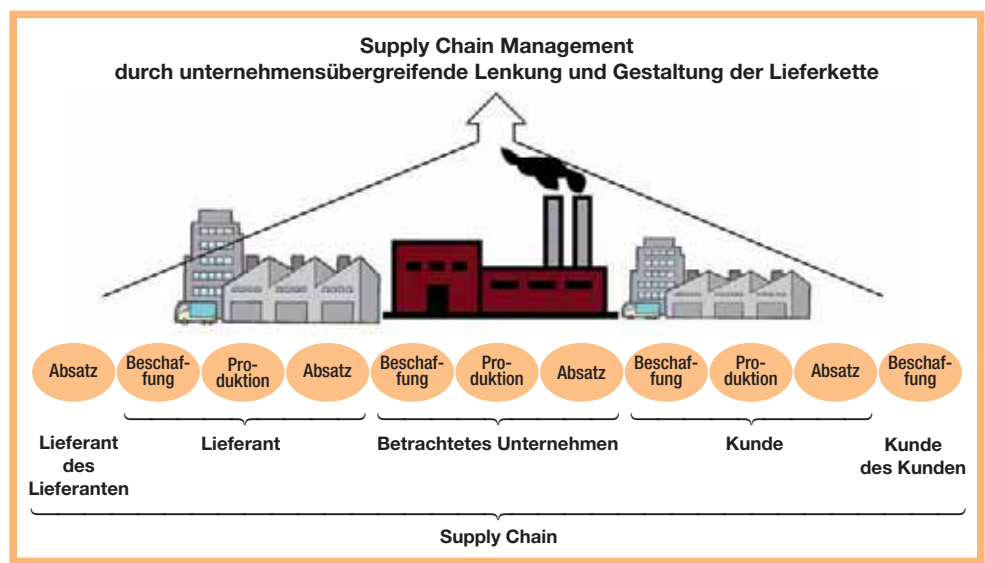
Supply Chain Management
durch unternehmensübergreifende Lenkung und Gestaltung der Lieferkette

Absatz

Beschaffung

Produktion

Absatz

Beschaffung

Produktion

Absatz

Beschaffung

Produktion

Absatz

Beschaffung

Lieferant des Lieferanten

Lieferant

Betrachtetes Unternehmen

Kunde

Kunde des Kunden

Supply Chain